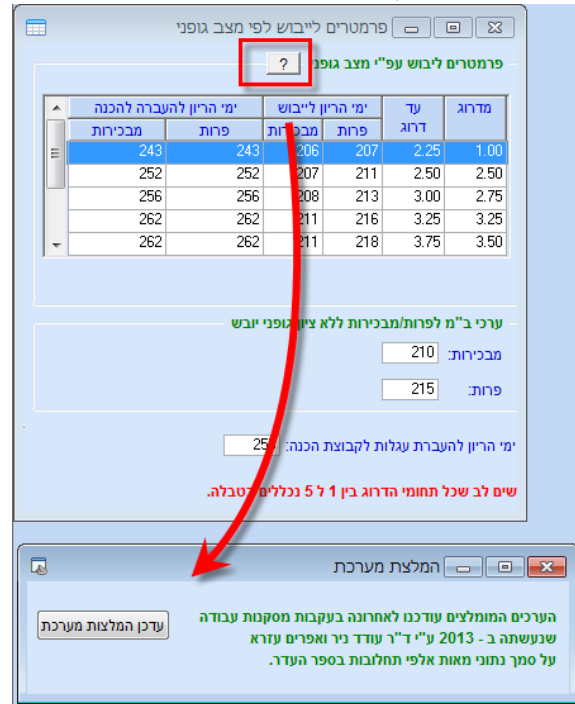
פרמטרים לייבוש לפי מצב גופני

פרמטרים ליבוש עפ"י מצב גופני ?

| מדרוג | עד דרוג | ימי הריון לייבוש פרות | ימי הריון לייבוש מבכירות | ימי הריון להעברה להכנה פרות | ימי הריון להעברה להכנה מבכירות |
|---|---|---|---|---|---|
| 1.00 | 2.25 | 207 | 206 | 243 | 243 |
| 2.50 | 2.50 | 211 | 207 | 252 | 252 |
| 2.75 | 3.00 | 213 | 208 | 256 | 256 |
| 3.25 | 3.25 | 216 | 211 | 262 | 262 |
| 3.50 | 3.75 | 218 | 211 | 262 | 262 |

ערכי ב"מ לפרות/מבכירות ללא ציון גופני יובש

מבכירות: 210

פרות: 215

ימי הריון להעברת עגלות לקבוצת הכנה: 25

שים לב שכל תחומי הדרוג בין 1 ל 5 נכללים בטבלה.

המלצת מערכת

עדכן המלצות מערכת

הערכים המומלצים עודכנו לאחרונה בעקבות מסקנות עבודה שנעשתה ב - 2013 ע"י ד"ר עודד ניר ואפרים עזרא על סמך נתוני מאות אלפי תחלובות בספר העדר.